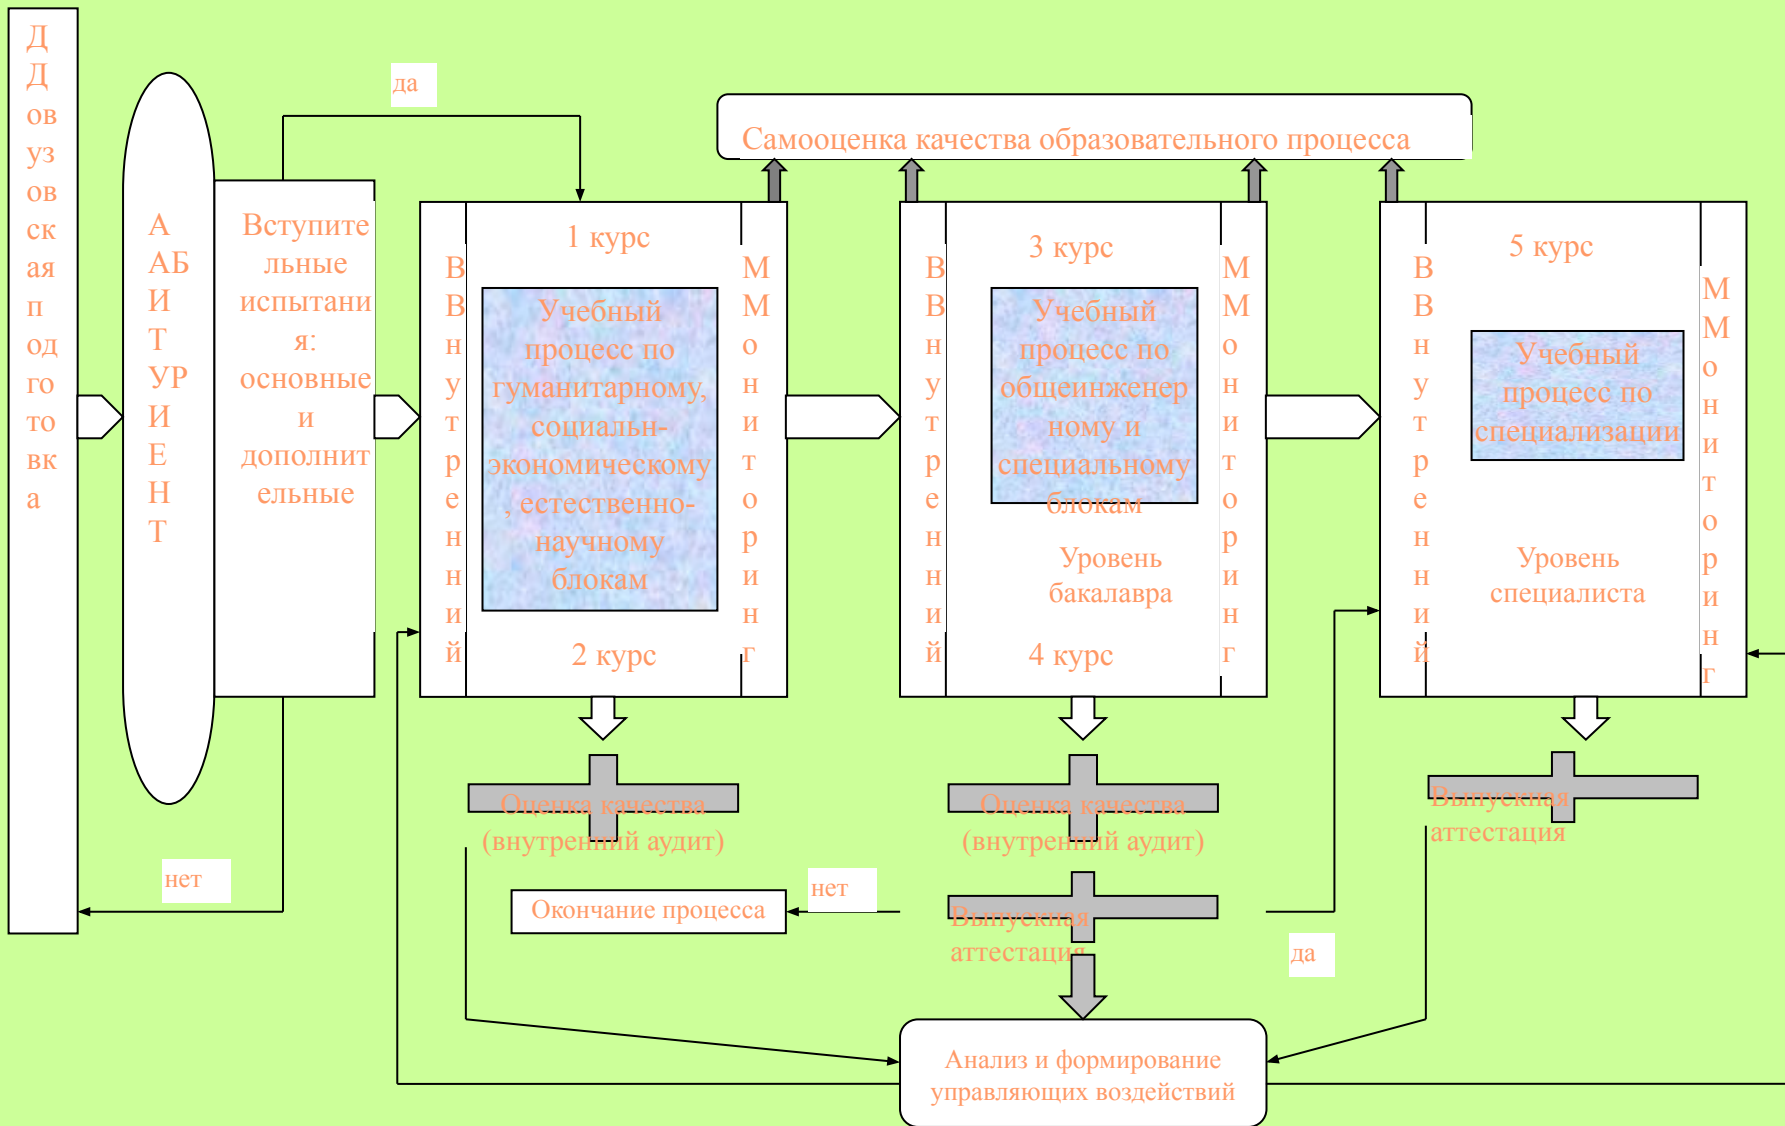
Довузовская подготовка

АБИТУРИЕНТ

Вступительные испытания: основные и дополнительные

да

Самооценка качества образовательного процесса

ВВнутренний

1 курс

Учебный процесс по гуманитарному, социальн-экономическому, естественно-научному блокам

2 курс

ММониторинг

ВВнутренний

3 курс

Учебный процесс по общеинженерному и специальному блокам

Уровень бакалавра

4 курс

ММониторинг

ВВнутренний

5 курс

Учебный процесс по специализации

Уровень специалиста

ММониторинг

Оценка качества (внутренний аудит)

Оценка качества (внутренний аудит)

Выпускная аттестация

нет

Окончание процесса

нет

Выпускная аттестация

да

Анализ и формирование управляющих воздействий